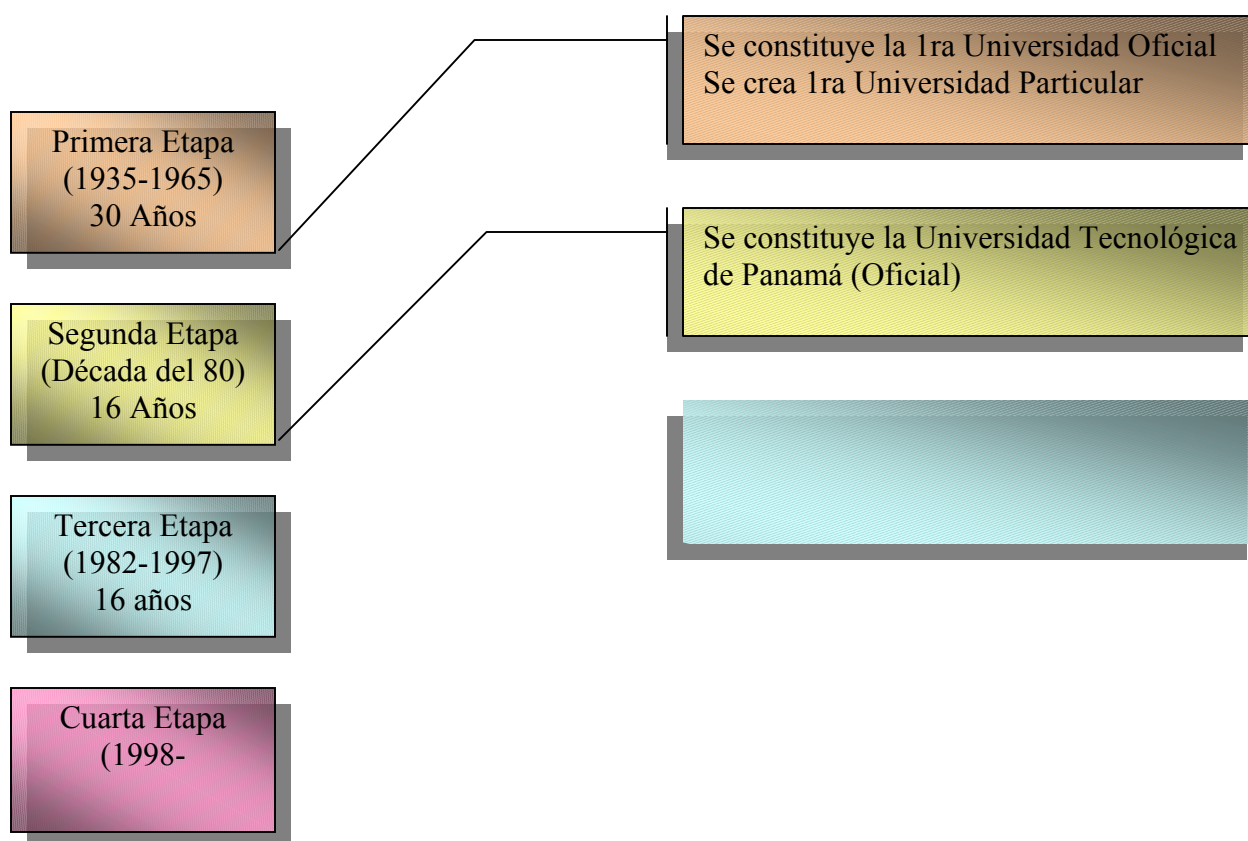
Primera Etapa
(1935-1965)
30 Años

Se constituye la 1ra Universidad Oficial
Se crea 1ra Universidad Particular

Segunda Etapa
(Década del 80)
16 Años

Se constituye la Universidad Tecnológica de Panamá (Oficial)

Tercera Etapa
(1982-1997)
16 años

Cuarta Etapa
(1998-